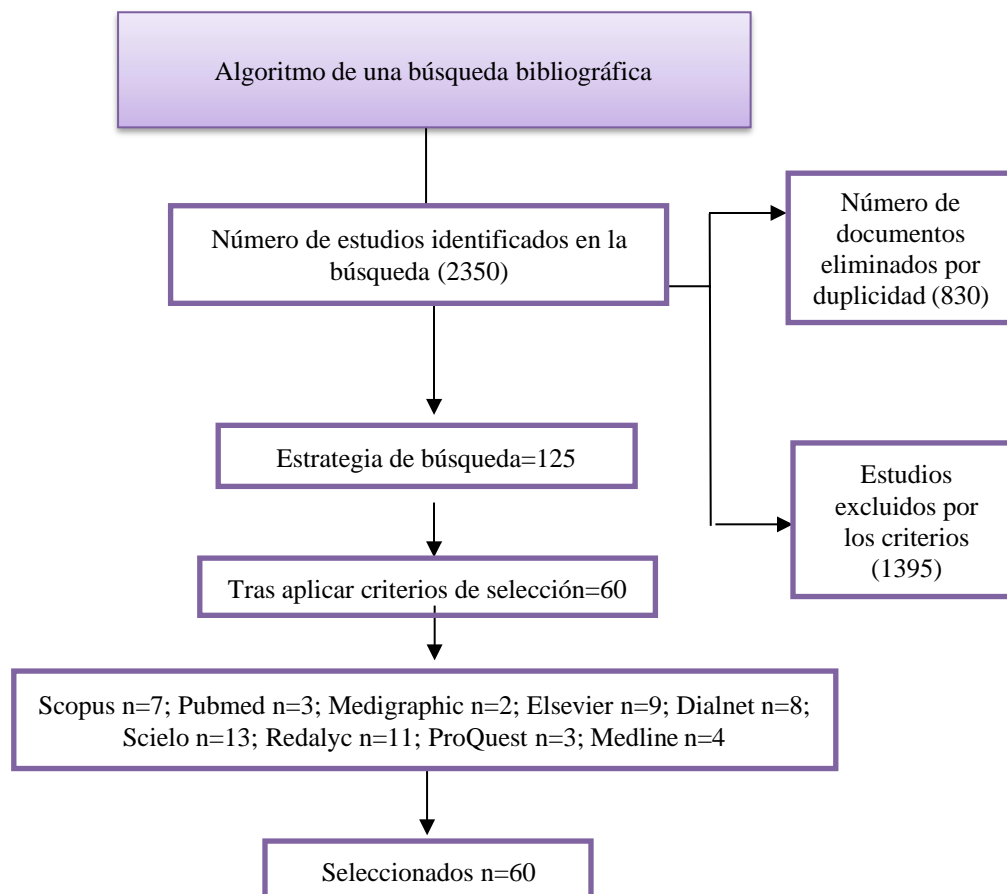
Algoritmo de una búsqueda bibliográfica

Número de estudios identificados en la búsqueda (2350)

Número de documentos eliminados por duplicidad (830)

Estrategia de búsqueda=125

Estudios excluidos por los criterios (1395)

Tras aplicar criterios de selección=60

Scopus n=7; Pubmed n=3; Medigraphic n=2; Elsevier n=9; Dialnet n=8; Scielo n=13; Redalyc n=11; ProQuest n=3; Medline n=4

Seleccionados n=60